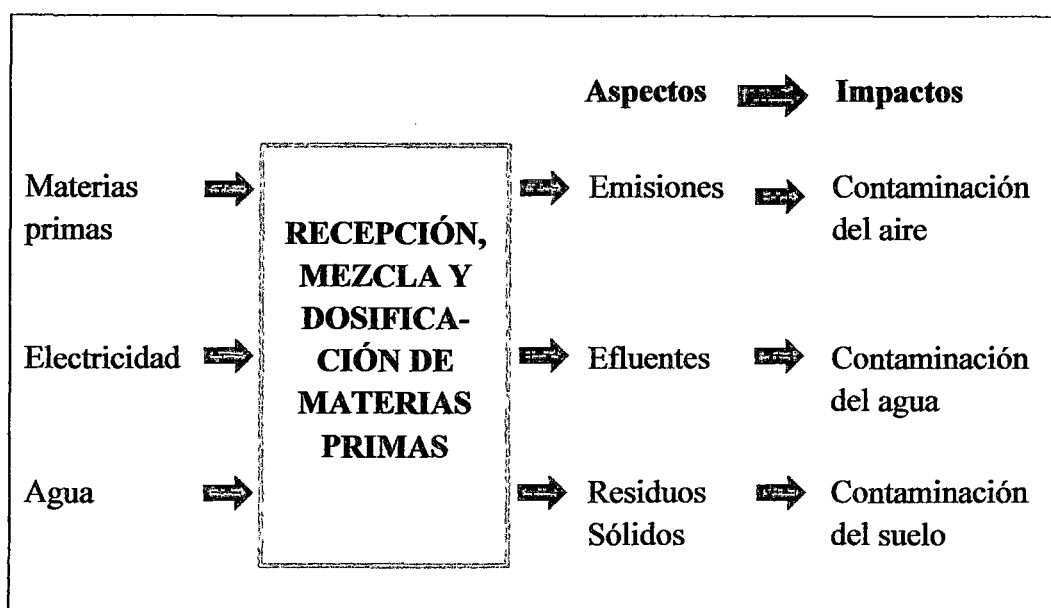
Aspectos Impactos

Materias primas

Electricidad

Agua

RECEPCIÓN, MEZCLA Y DOSIFICACIÓN DE MATERIAS PRIMAS

Emisiones Contaminación del aire

Efluentes Contaminación del agua

Residuos Sólidos Contaminación del suelo